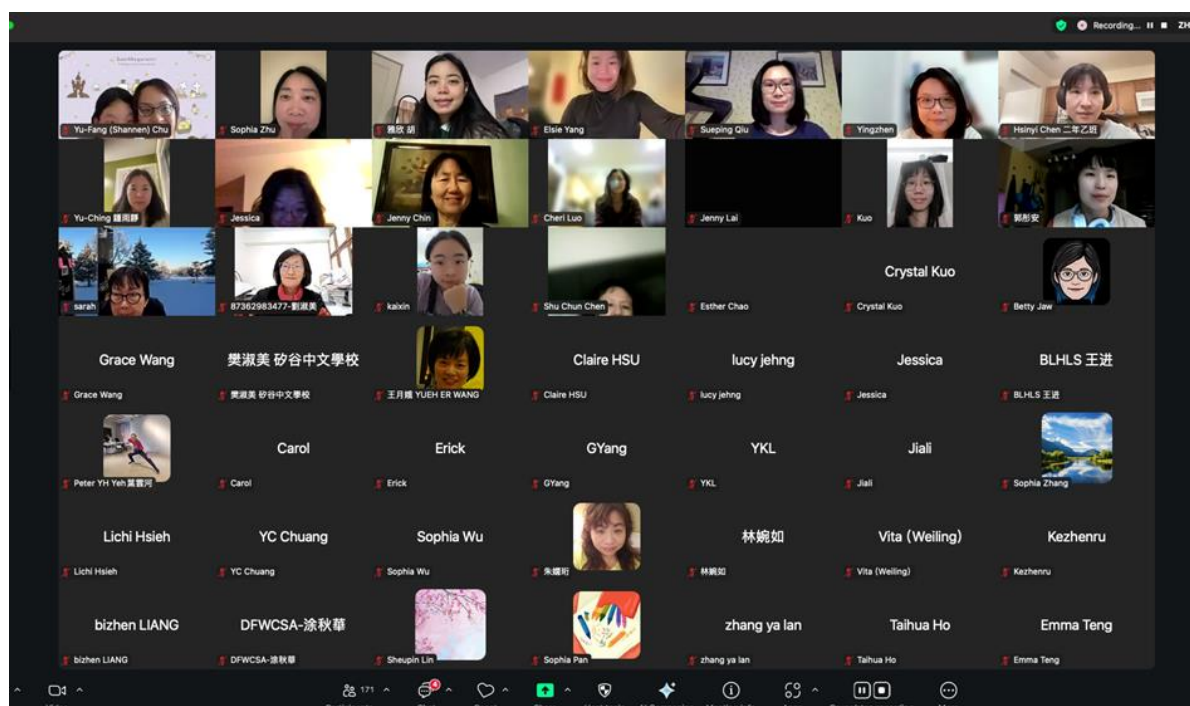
Recording... ZH

Yu-Fang (Shannen) Chu
Sophia Zhu
雅欣 胡
Elsie Yang
Sueping Qiu
Yingzhen
Hsinyi Chen 二年乙班

Yu-Ching 鍾雨靜
Jessica
Jenny Chin
Cheri Luo
Jenny Lai
Kuo
郭彤安

sarah
8736298347-劉淑美
kaixin
Shu Chun Chen
Esther Chao
Crystal Kuo
Crystal Kuo
Betty Jaw

Grace Wang
Grace Wang
樊淑美 矽谷中文學校
樊淑美 矽谷中文學校
王月娥 YUEH ER WANG
Claire HSU
Claire HSU
lucy jehng
lucy jehng
Jessica
Jessica
BLHLS 王进
BLHLS 王进

Peter YH Yeh葉寶河
Carol
Carol
Erick
Erick
GYang
GYang
YKL
YKL
Jiali
Jiali
Sophia Zhang

Lichi Hsieh
Lichi Hsieh
YC Chuang
YC Chuang
Sophia Wu
Sophia Wu
朱曉昕
林婉如
林婉如
Vita (Weiling)
Vita (Weiling)
Kezhenru
Kezhenru

bizhen LIANG
bizhen LIANG
DFWCSA-涂秋華
DFWCSA-涂秋華
Sheupin Lin
Sophia Pan
zhang ya lan
zhang ya lan
Taihua Ho
Taihua Ho
Emma Teng
Emma Teng

171
4